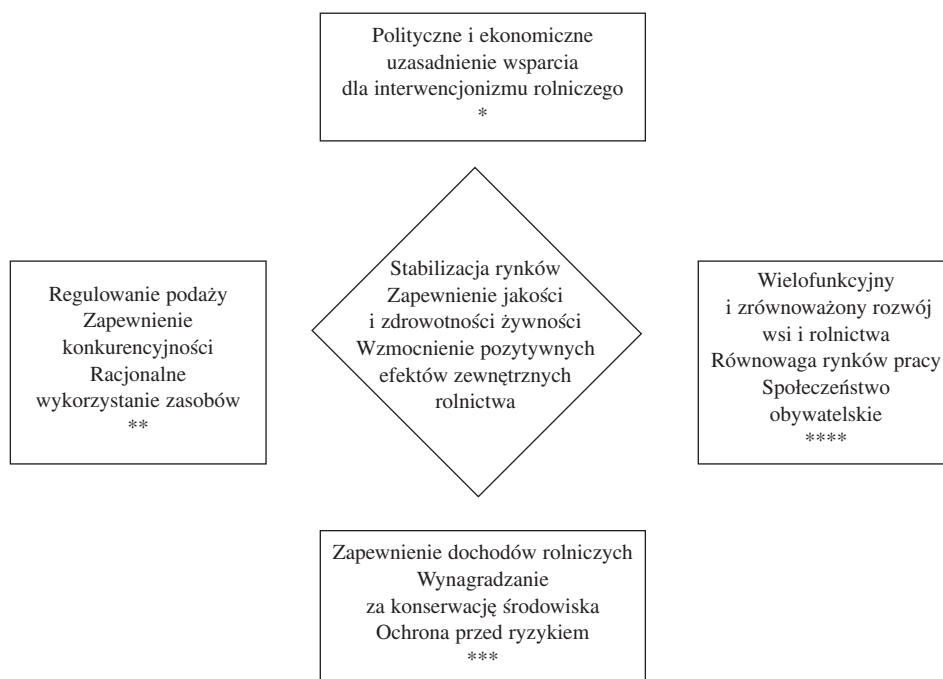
Polityczne i ekonomiczne uzasadnienie wsparcia dla interwencjonizmu rolniczego
*

Regulowanie podaży
Zapewnienie konkurencyjności
Racjonalne wykorzystanie zasobów
**

Stabilizacja rynków
Zapewnienie jakości i zdrowotności żywności
Wzmocnienie pozytywnych efektów zewnętrznych rolnictwa

Wielofunkcyjny i zrównoważony rozwój wsi i rolnictwa
Równowaga rynków pracy
Społeczeństwo obywatelskie
****

Zapewnienie dochodów rolniczych
Wynagradzanie za konserwację środowiska
Ochrona przed ryzykiem
***